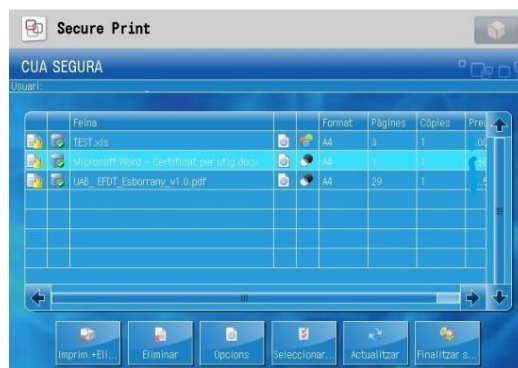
Secure Print

CUA SEGURA

Usuari:

| | | Feina | | | Format | Pàgines | Còpies | Pre |
|---|---|---|---|---|---|---|---|---|
| | | TEST.xls | | | A4 | 3 | 1 | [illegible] |
| | | Microsoft Word - Certificat per ufig.docx | | | A4 | 1 | 1 | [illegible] |
| | | UAB_EFDT_Esborrany_v1.0.pdf | | | A4 | 29 | 1 | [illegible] |

Imprim.+Eli... Eliminar Opcions Seleccionar... Actualitzar Finalitzar s...